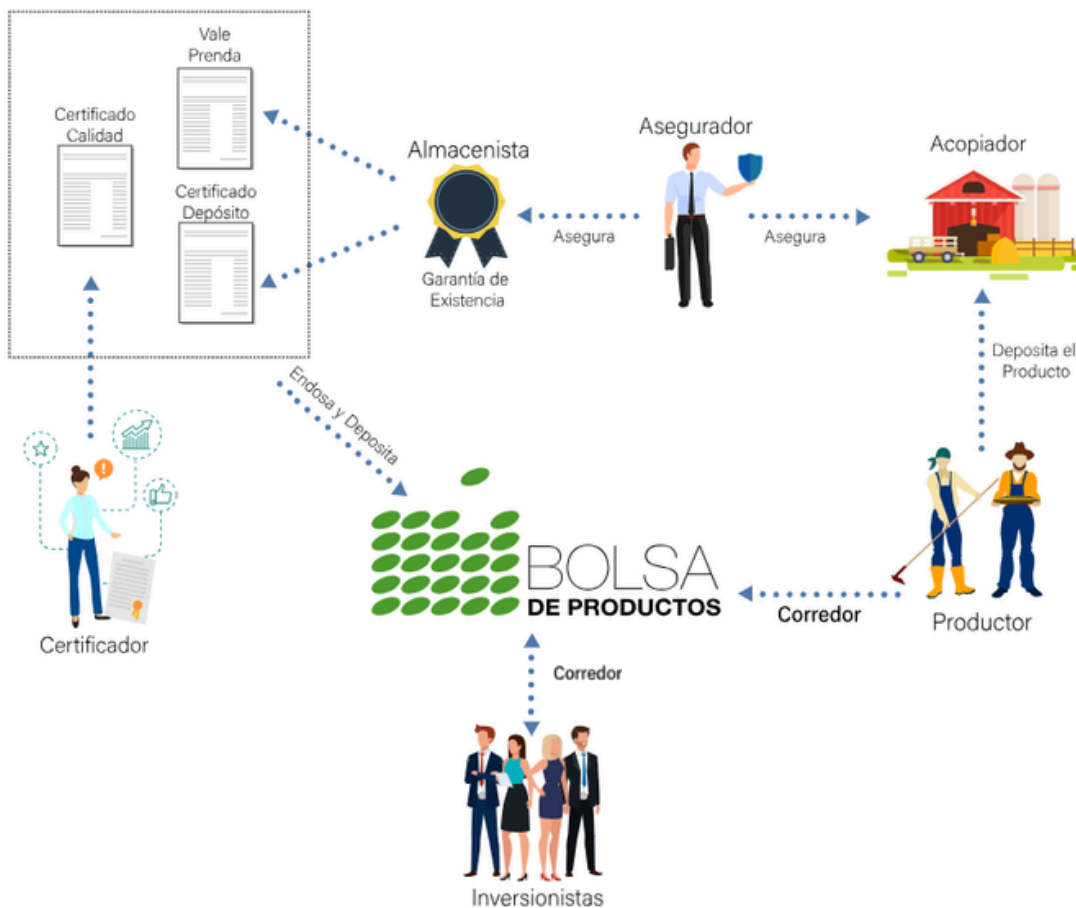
Vale Prenda

Certificado Calidad

Certificado Depósito

Almacenista

Garantía de Existencia

Asegurador

Asegura

Asegura

Acopiador

Deposita el Producto

Endosa y Deposita

Certificador

BOLSA
DE PRODUCTOS

Corredor

Productor

Corredor

Inversionistas